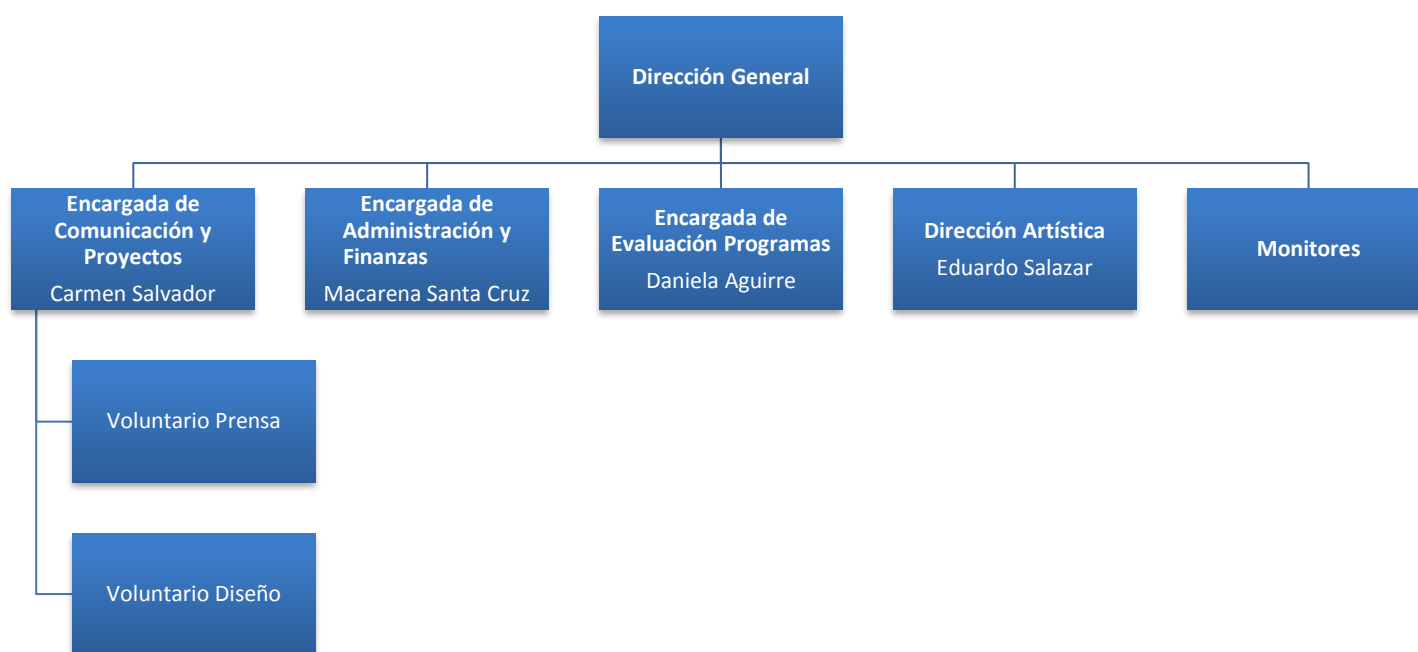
Dirección General

Encargada de Comunicación y Proyectos
Carmen Salvador

Encargada de Administración y Finanzas
Macarena Santa Cruz

Encargada de Evaluación Programas
Daniela Aguirre

Dirección Artística
Eduardo Salazar

Monitores

Voluntario Prensa

Voluntario Diseño